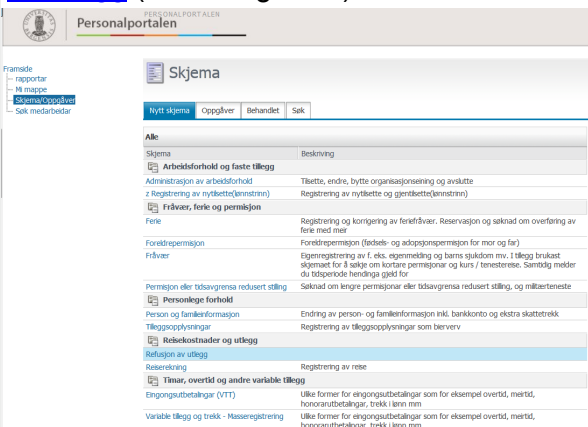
PERSONALPORTALEN
Personalportalen

Framside
rapportar
Mi mappe
Skjema/Oppgåver
Søk medarbeidar

Skjema

Nytt skjema | Oppgåver | Behandlet | Søk

Alle

| Skjema | Beskriving |
|---|---|
| Arbeidsforhold og faste tillegg | |
| Administrasjon av arbeidsforhold | Tilsette, endre, bytte organisasjonseining og avslutte |
| z Registrering av nytilsette(lønnstrinn) | Registrering av nytilsette og gjentilsette(lønnstrinn) |
| Fråvær, ferie og permisjon | |
| Ferie | Registrering og korrigering av feriefråvær. Reservasjon og søknad om overføring av ferie med meir |
| Foreldrepermisjon | Foreldrepermisjon (fødsels- og adopsjonspermisjon for mor og far) |
| Fråvær | Eigenregistrering av f. eks. eigenmelding og barns sjukdom mv. I tillegg brukast skjemaet for å søkje om kortare permisjonar og kurs / tenestereise. Samtidig melder du tidsperiode hendinga gjeld for |
| Permisjon eller tidsavgrensa redusert stilling | Søknad om lengre permisjonar eller tidsavgrensa redusert stilling, og militærteneste |
| Personlege forhold | |
| Person og familieinformasjon | Endring av person- og familieinformasjon inkl. bankkonto og ekstra skattetrekk |
| Tilleggsopplysningar | Registrering av tilleggsopplysningar som bierverv |
| Reisekostnader og utlegg | |
| Refusjon av utlegg | |
| Reiserekning | Registrering av reise |
| Timar, overtid og andre variable tillegg | |
| Eingongsutbetalingar (VTT) | Ulike former for eingongsutbetalingar som for eksempel overtid, meirtid, honorarutbetalingar, trekk i lønn mm |
| Variable tillegg og trekk - Masseregistrering | Ulike former for eingongsutbetalingar som for eksempel overtid, meirtid, honorarutbetalingar, trekk i lønn mm |